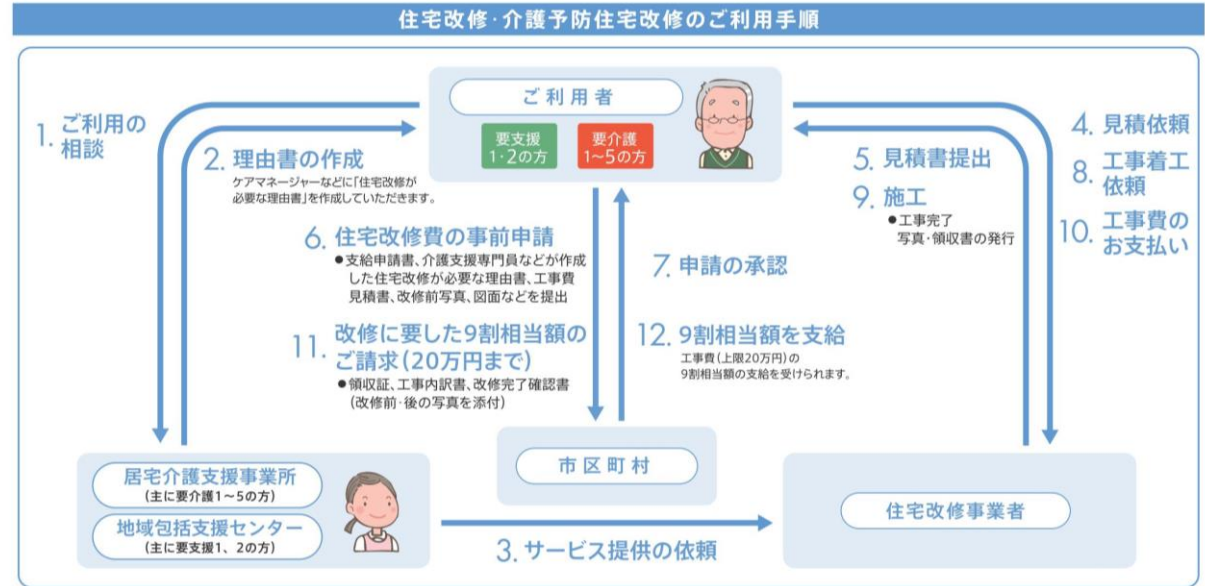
住宅改修·介護予防住宅改修のご利用手順

ご利用者

要支援 1·2の方

要介護 1~5の方

1. ご利用の相談

2. 理由書の作成

ケアマネージャーなどに「住宅改修が必要な理由書」を作成していただきます。

6. 住宅改修費の事前申請

●支給申請書、介護支援専門員などが作成した住宅改修が必要な理由書、工事費見積書、改修前写真、図面などを提出

7. 申請の承認

11. 改修に要した9割相当額のご請求(20万円まで)

●領収証、工事内訳書、改修完了確認書(改修前·後の写真を添付)

12. 9割相当額を支給

工事費(上限20万円)の9割相当額の支給を受けられます。

4. 見積依頼

8. 工事着工依頼

10. 工事費のお支払い

5. 見積書提出

9. 施工

●工事完了 写真·領収書の発行

居宅介護支援事業所

(主に要介護1~5の方)

地域包括支援センター

(主に要支援1、2の方)

市区町村

住宅改修事業者

3. サービス提供の依頼